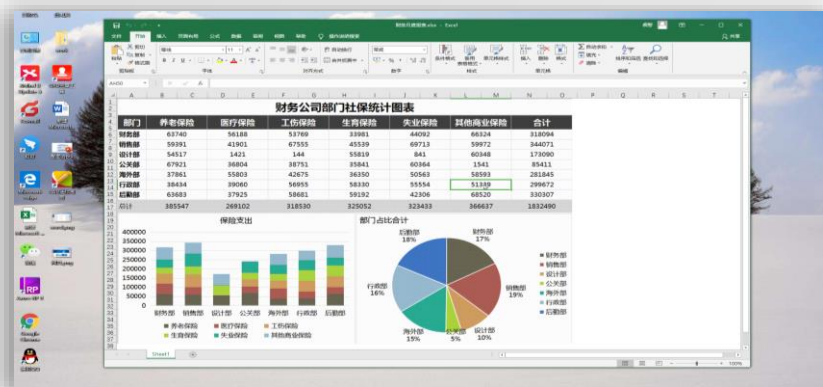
财务公司部门社保统计图表

| 部门 | 养老保险 | 医疗保险 | 工伤保险 | 生育保险 | 失业保险 | 其他商业保险 | 合计 |
|---|---|---|---|---|---|---|---|
| 财务部 | 63740 | 56188 | 53769 | 33981 | 44092 | 66324 | 318094 |
| 销售部 | 59391 | 41901 | 67555 | 45539 | 69713 | 59972 | 344071 |
| 设计部 | 54517 | 1421 | 144 | 55819 | 841 | 60348 | 173090 |
| 公关部 | 67921 | 36804 | 38751 | 35841 | 60364 | 1541 | 85411 |
| 海外部 | 37861 | 55803 | 42675 | 36550 | 50563 | 58593 | 281845 |
| 行政部 | 38434 | 39060 | 56955 | 58330 | 55554 | 51349 | 299672 |
| 后勤部 | 63683 | 37925 | 58681 | 59192 | 42306 | 68520 | 330307 |
| 总计 | 385547 | 269102 | 318530 | 325052 | 323433 | 366637 | 1832490 |

保险支出

400000
350000
300000
250000
200000
150000
100000
50000
0

财务部 销售部 设计部 公关部 海外部 行政部 后勤部

养老保险 医疗保险 工伤保险 生育保险 失业保险 其他商业保险

部门占比合计

后勤部 18%
财务部 17%
销售部 19%
设计部 10%
公关部 5%
海外部 15%
行政部 16%

财务部 销售部 设计部 公关部 海外部 行政部 后勤部

Sheet1